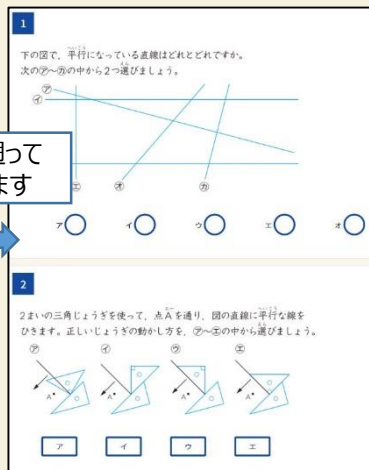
1

下の図で、平行になっている直線はどれとどれですか。
次の㋐〜㋕の中から2つ選びましょう。

㋐
㋑
㋒
㋓
㋔
㋕

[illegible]って
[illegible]ます

ア ◯　イ ◯　ウ ◯　エ ◯　オ ◯

2

2まいの三角じょうぎを使って、点Aを通り、図の直線に平行な線をひきます。正しいじょうぎの動かし方を、㋐〜㋓の中から選びましょう。

㋐　㋑　㋒　㋓

A　A　A　A

ア　イ　ウ　エ